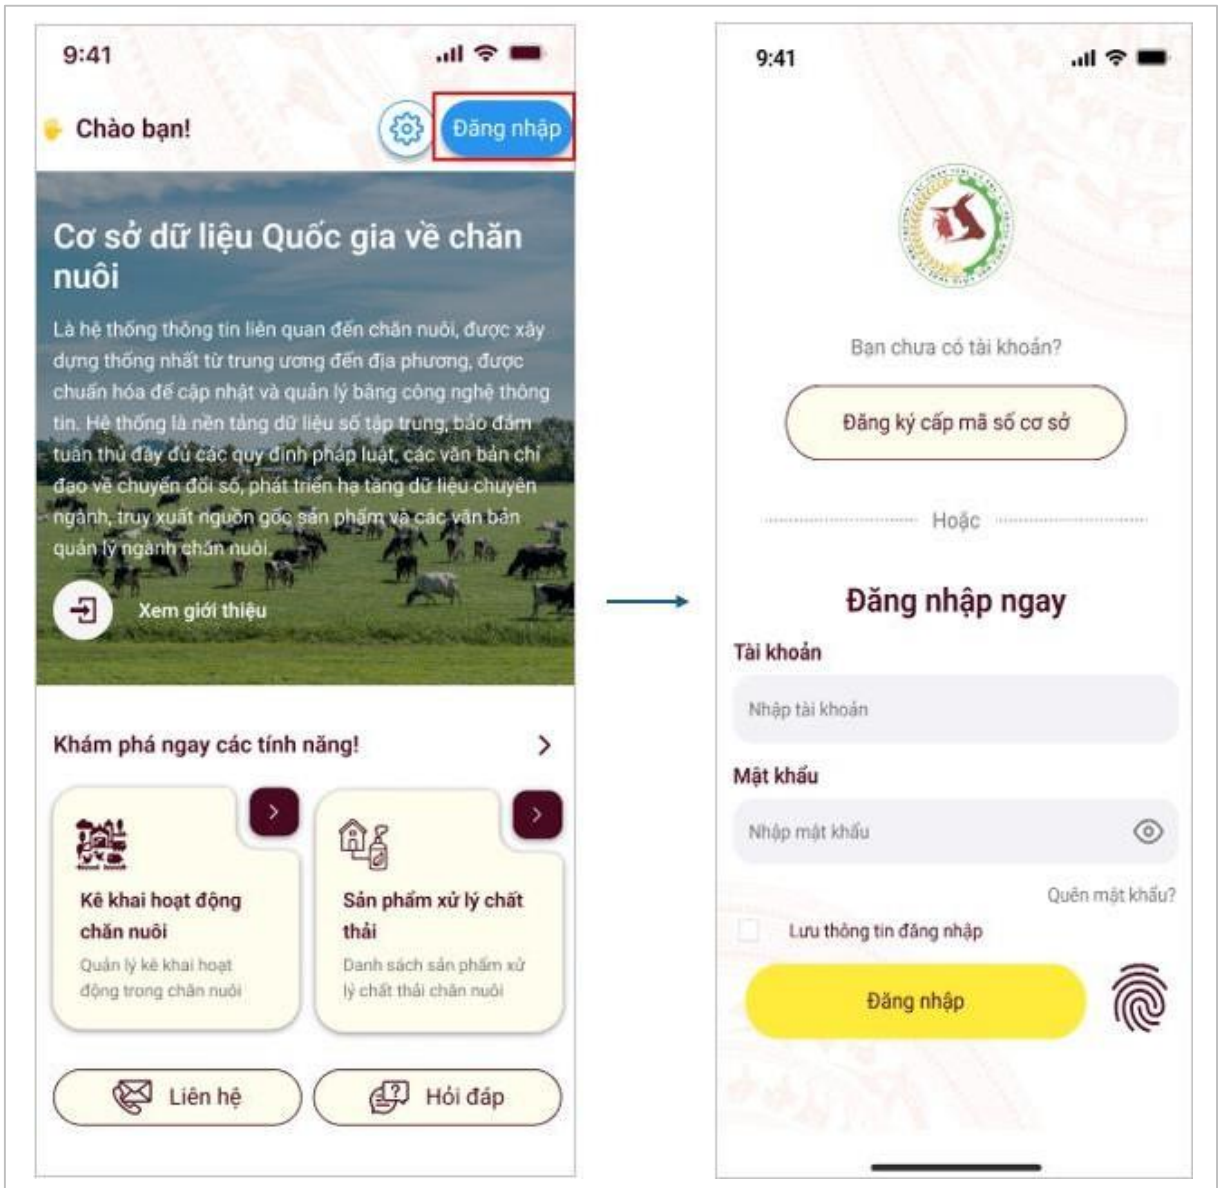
9:41

Chào bạn!

Đăng nhập

Cơ sở dữ liệu Quốc gia về chăn nuôi

Là hệ thống thông tin liên quan đến chăn nuôi, được xây dựng thống nhất từ trung ương đến địa phương, được chuẩn hóa để cập nhật và quản lý bằng công nghệ thông tin. Hệ thống là nền tảng dữ liệu số tập trung, bảo đảm tuân thủ đầy đủ các quy định pháp luật, các văn bản chỉ đạo về chuyển đổi số, phát triển hạ tầng dữ liệu chuyên ngành, truy xuất nguồn gốc sản phẩm và các văn bản quản lý ngành chăn nuôi.

Xem giới thiệu

Khám phá ngay các tính năng!

Kê khai hoạt động chăn nuôi

Quản lý kê khai hoạt động trong chăn nuôi

Sản phẩm xử lý chất thải

Danh sách sản phẩm xử lý chất thải chăn nuôi

Liên hệ

Hỏi đáp

9:41

Bạn chưa có tài khoản?

Đăng ký cấp mã số cơ sở

Hoặc

Đăng nhập ngay

Tài khoản

Nhập tài khoản

Mật khẩu

Nhập mật khẩu

Quên mật khẩu?

Lưu thông tin đăng nhập

Đăng nhập